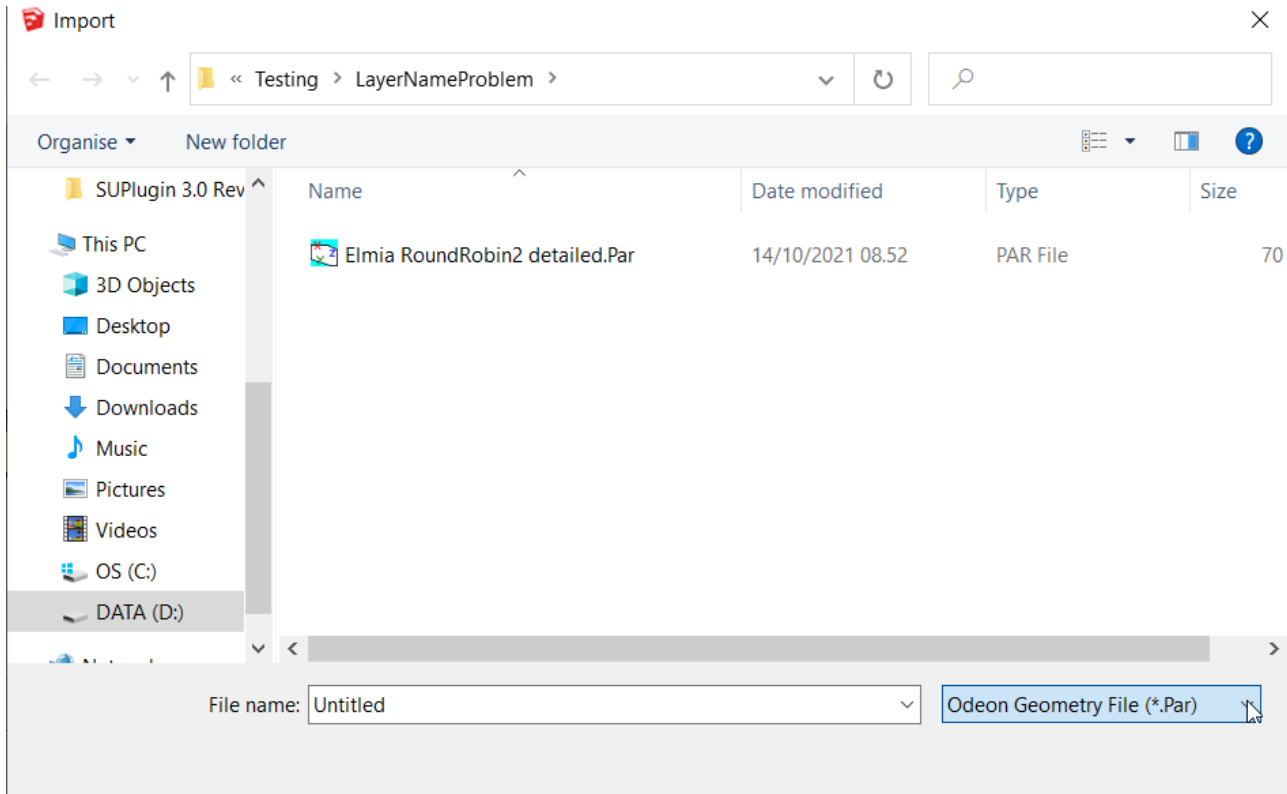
Import

« Testing › LayerNameProblem ›

Organise ▾ New folder

SUPlugin 3.0 Rev
This PC
3D Objects
Desktop
Documents
Downloads
Music
Pictures
Videos
OS (C:)
DATA (D:)
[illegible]

| Name | Date modified | Type | Size |
|---|---|---|---|
| Elmia RoundRobin2 detailed.Par | 14/10/2021 08.52 | PAR File | 70 |

File name: Untitled
Odeon Geometry File (*.Par)